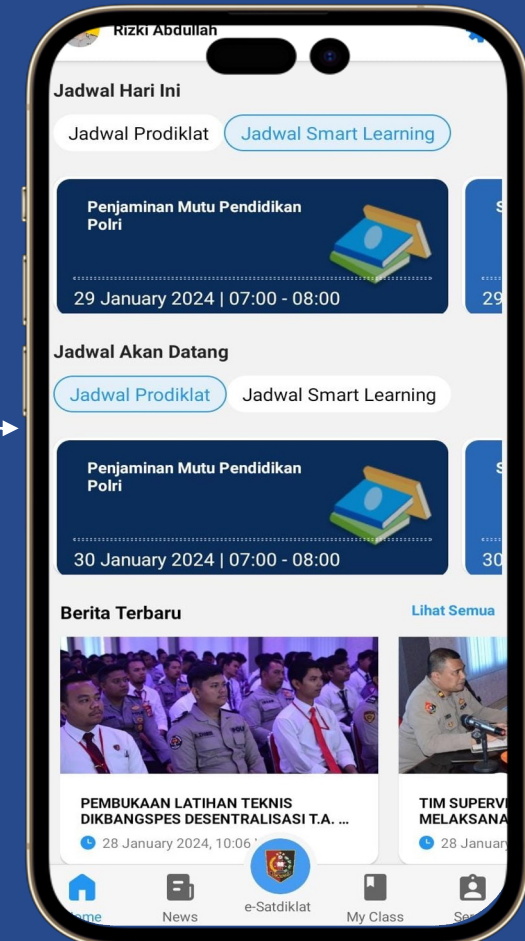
Rizki Abdullah

Jadwal Hari Ini

Jadwal Prodiklat
Jadwal Smart Learning

Penjaminan Mutu Pendidikan Polri
29 January 2024 | 07:00 - 08:00

S
29

Jadwal Akan Datang

Jadwal Prodiklat
Jadwal Smart Learning

Penjaminan Mutu Pendidikan Polri
30 January 2024 | 07:00 - 08:00

S
30

Berita Terbaru
Lihat Semua

PEMBUKAAN LATIHAN TEKNIS DIKBANGSPES DESENTRALISASI T.A. ...
28 January 2024, 10:06 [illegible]

TIM SUPERV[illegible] MELAKSANA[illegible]
28 Januar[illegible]

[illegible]ome
News
e-Satdiklat
My Class
Se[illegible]